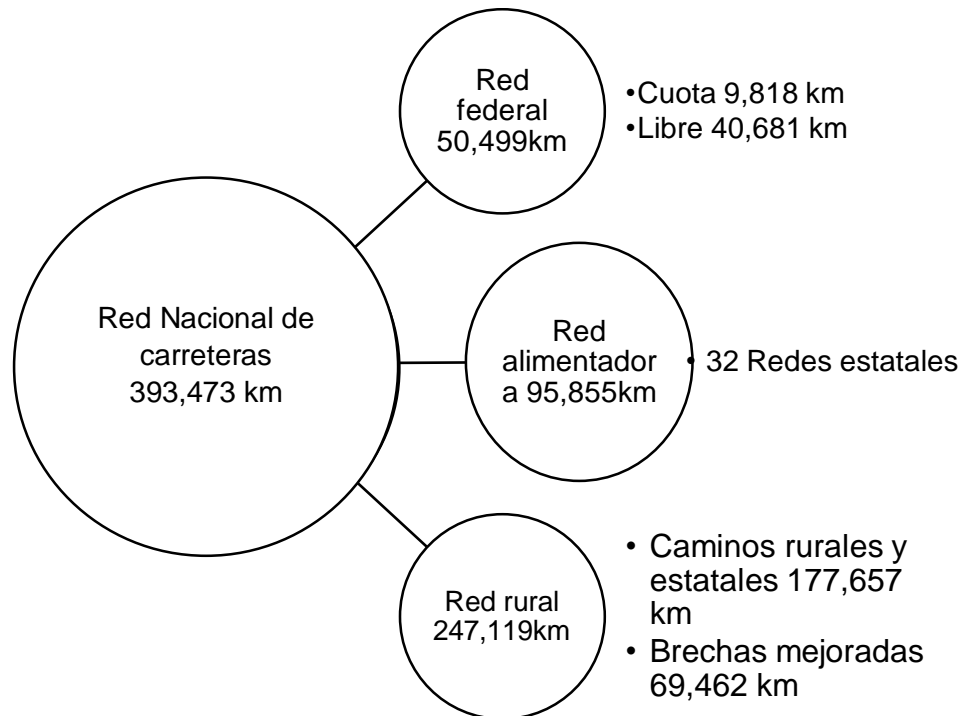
Red Nacional de carreteras 393,473 km

Red federal 50,499km

•Cuota 9,818 km
•Libre 40,681 km

Red alimentador a 95,855km

• 32 Redes estatales

Red rural 247,119km

• Caminos rurales y estatales 177,657 km
• Brechas mejoradas 69,462 km